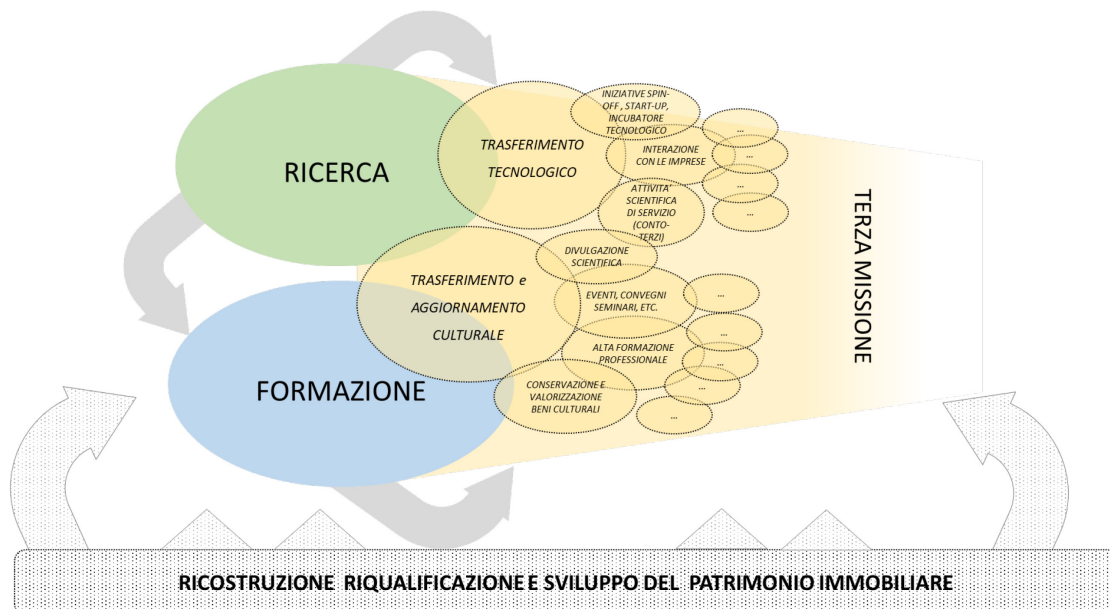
RICERCA

FORMAZIONE

TRASFERIMENTO TECNOLOGICO

INIZIATIVE SPIN-OFF, START-UP, INCUBATORE TECNOLOGICO

INTERAZIONE CON LE IMPRESE

ATTIVITA' SCIENTIFICA DI SERVIZIO (CONTO-TERZI)

...

...

...

...

TRASFERIMENTO e AGGIORNAMENTO CULTURALE

DIVULGAZIONE SCIENTIFICA

EVENTI, CONVEGNI SEMINARI, ETC.

ALTA FORMAZIONE PROFESSIONALE

CONSERVAZIONE E VALORIZZAZIONE BENI CULTURALI

...

...

...

...

...

TERZA MISSIONE

RICOSTRUZIONE RIQUALIFICAZIONE E SVILUPPO DEL PATRIMONIO IMMOBILIARE